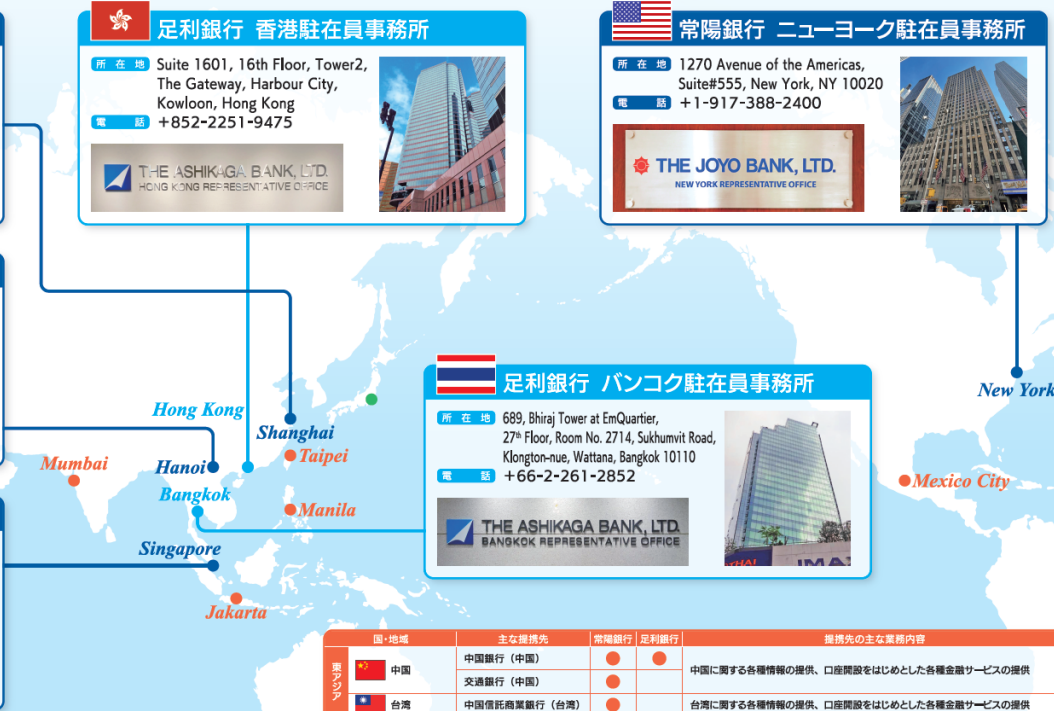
足利銀行 香港駐在員事務所

所在地 Suite 1601, 16th Floor, Tower2, The Gateway, Harbour City, Kowloon, Hong Kong
電話 +852-2251-9475

THE ASHIKAGA BANK, LTD.
HONG KONG REPRESENTATIVE OFFICE

常陽銀行 ニューヨーク駐在員事務所

所在地 1270 Avenue of the Americas, Suite#555, New York, NY 10020
電話 +1-917-388-2400

THE JOYO BANK, LTD.
NEW YORK REPRESENTATIVE OFFICE

足利銀行 バンコク駐在員事務所

所在地 689, Bhiraj Tower at EmQuartier, 27th Floor, Room No. 2714, Sukhumvit Road, Klongton-nue, Wattana, Bangkok 10110
電話 +66-2-261-2852

THE ASHIKAGA BANK, LTD.
BANGKOK REPRESENTATIVE OFFICE

Hong Kong
Shanghai
Taipei
Mumbai
Hanoi
Bangkok
Manila
Singapore
Jakarta
New York
Mexico City

| 国・地域 | | 主な提携先 | 常陽銀行 | 足利銀行 | 提携先の主な業務内容 |
|---|---|---|---|---|---|
| 東アジア | 中国 | 中国銀行（中国） | ● | ● | 中国に関する各種情報の提供、口座開設をはじめとした各種金融サービスの提供 |
| | | 交通銀行（中国） | ● | | |
| | 台湾 | 中国信託商業銀行（台湾） | ● | | 台湾に関する各種情報の提供、口座開設をはじめとした各種金融サービスの提供 |